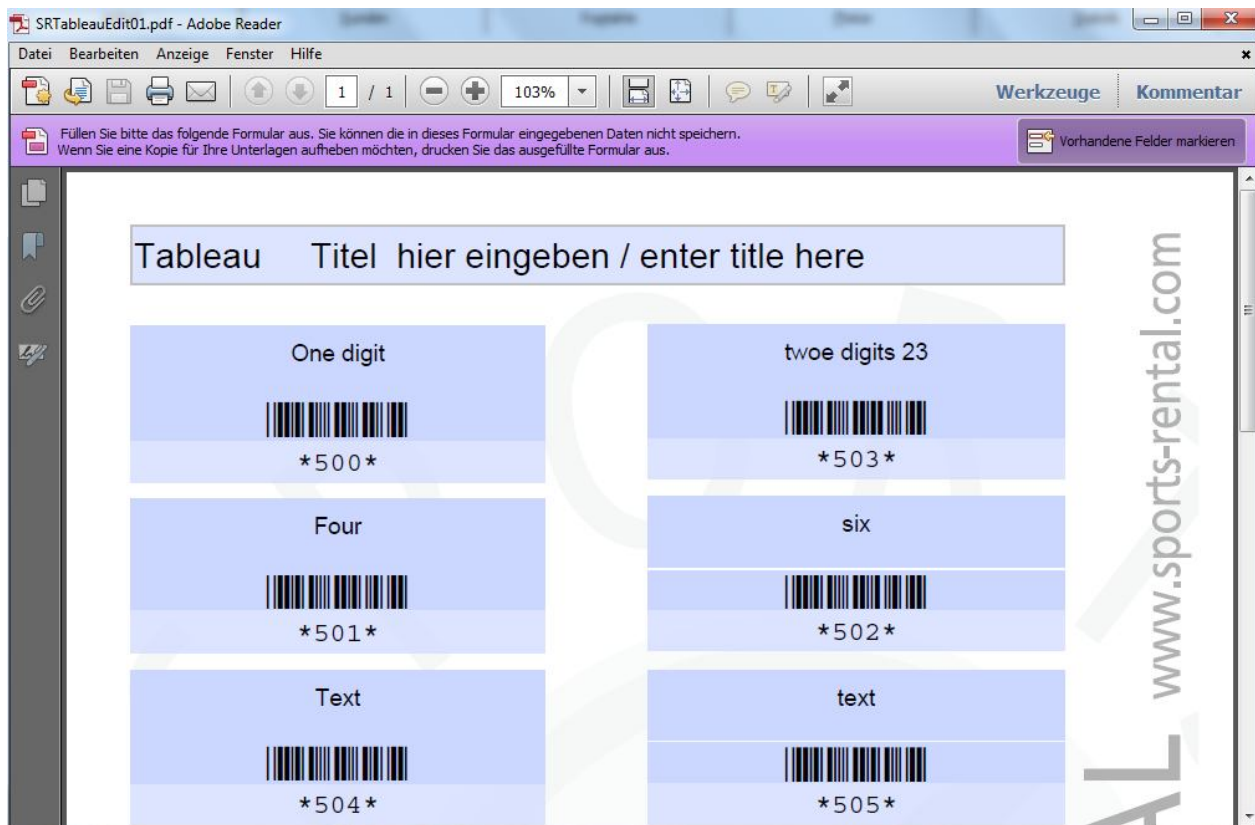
SRTableauEdit01.pdf - Adobe Reader

Datei Bearbeiten Anzeige Fenster Hilfe

1 / 1 103%

Werkzeuge Kommentar

Füllen Sie bitte das folgende Formular aus. Sie können die in dieses Formular eingegebenen Daten nicht speichern. Wenn Sie eine Kopie für Ihre Unterlagen aufheben möchten, drucken Sie das ausgefüllte Formular aus.

Vorhandene Felder markieren

Tableau Titel hier eingeben / enter title here

One digit

\*500\*

twoe digits 23

\*503\*

Four

\*501\*

six

\*502\*

Text

\*504\*

text

\*505\*

www.sports-rental.com